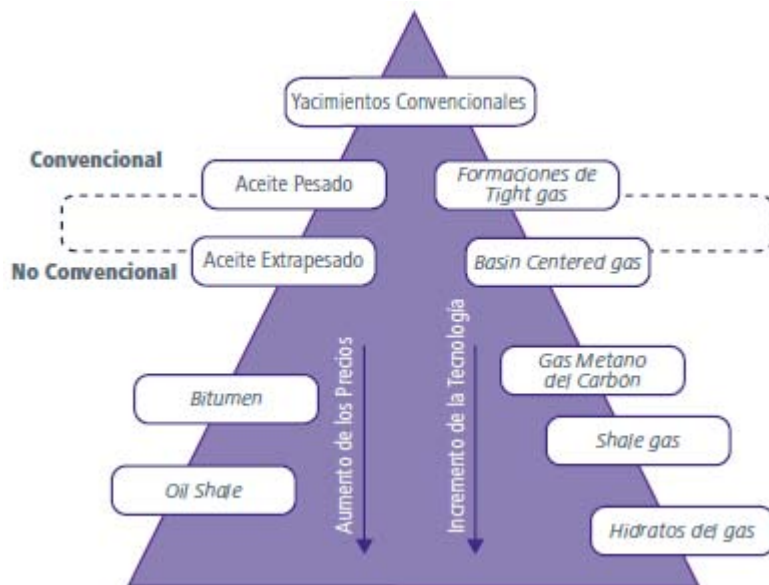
Yacimientos Convencionales

Convencional

Aceite Pesado

Formaciones de Tight gas

Aceite Extrapesado

Basin Centered gas

No Convencional

Aumento de los Precios

Incremento de la Tecnología

Bitumen

Gas Metano del Carbón

Shale gas

Oil Shale

Hidratos del gas